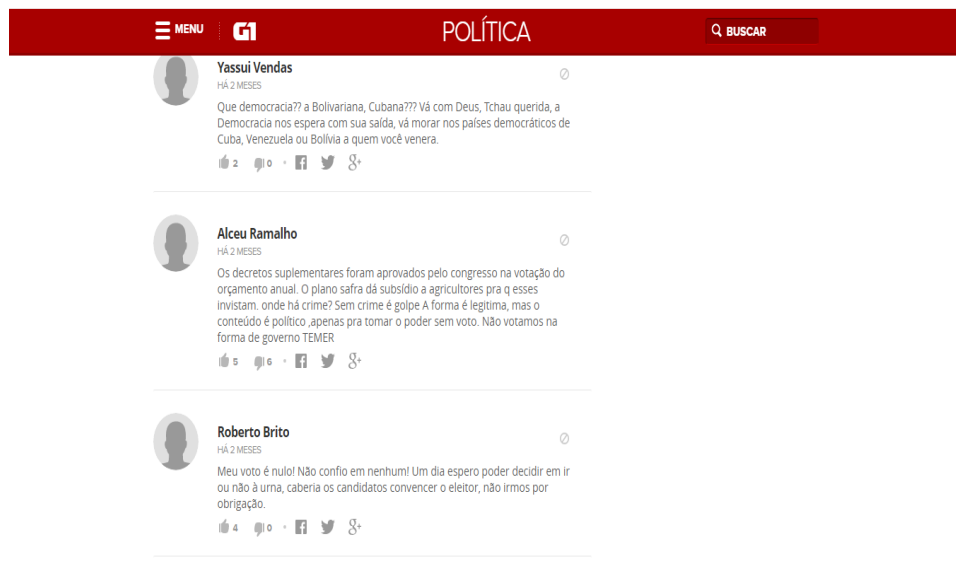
MENU G1 POLÍTICA BUSCAR

Yassui Vendas
HÁ 2 MESES
Que democracia?? a Bolivariana, Cubana??? Vá com Deus, Tchau querida, a Democracia nos espera com sua saída, vá morar nos países democráticos de Cuba, Venezuela ou Bolívia a quem você venera.
2 0

Alceu Ramalho
HÁ 2 MESES
Os decretos suplementares foram aprovados pelo congresso na votação do orçamento anual. O plano safra dá subsídio a agricultores pra q esses invistam. onde há crime? Sem crime é golpe A forma é legitima, mas o conteúdo é político ,apenas pra tomar o poder sem voto. Não votamos na forma de governo TEMER
5 6

Roberto Brito
HÁ 2 MESES
Meu voto é nulo! Não confio em nenhum! Um dia espero poder decidir em ir ou não à urna, caberia os candidatos convencer o eleitor, não irmos por obrigação.
4 0